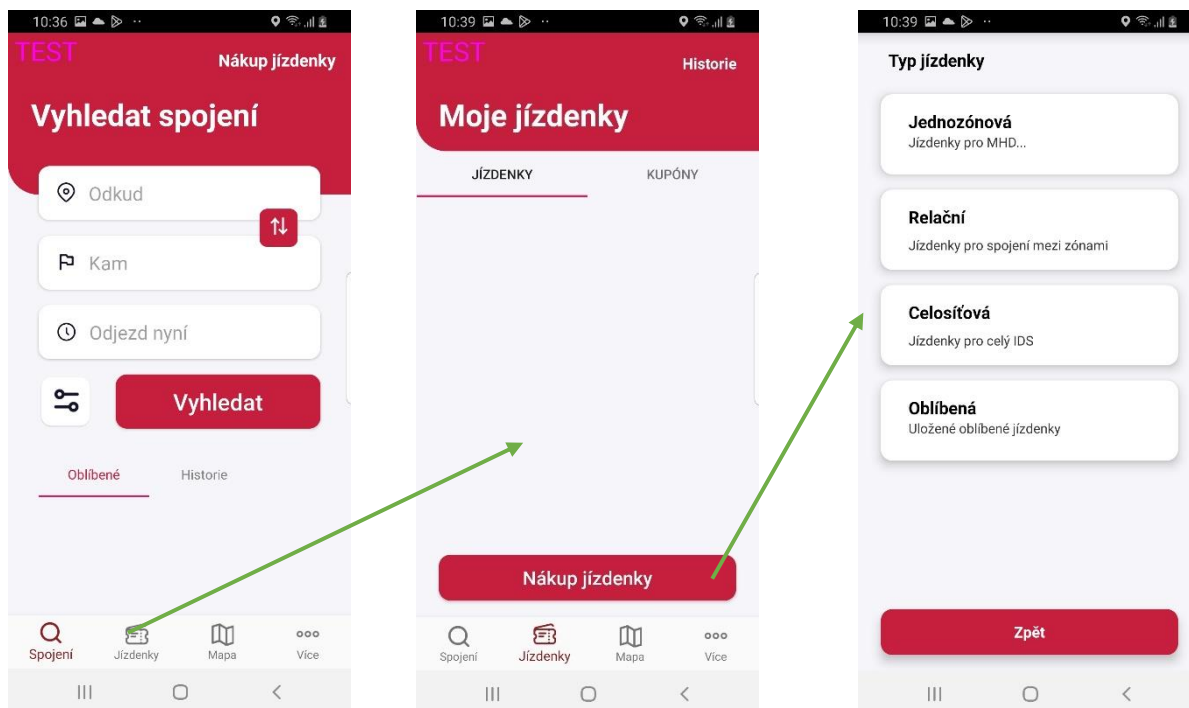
10:36

TEST

Nákup jízdenky

Vyhledat spojení

Odkud

Kam

Odjezd nyní

Vyhledat

Oblíbené

Historie

Spojení

Jízdenky

Mapa

Více

10:39

TEST

Historie

Moje jízdenky

JÍZDENKY

KUPÓNY

Nákup jízdenky

Spojení

Jízdenky

Mapa

Více

10:39

Typ jízdenky

Jednozónová

Jízdenky pro MHD...

Relační

Jízdenky pro spojení mezi zónami

Celosíťová

Jízdenky pro celý IDS

Oblíbená

Uložené oblíbené jízdenky

Zpět